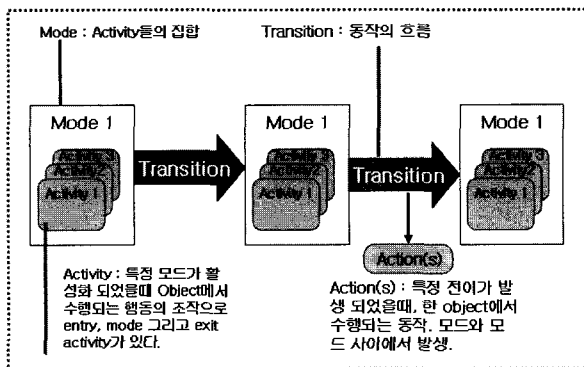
Mode : Activity들의 집합

Transition : 동작의 흐름

Mode 1

Activity 3
Activity 2
Activity 1

Transition

Mode 1

Activity 3
Activity 2
Activity 1

Transition

Mode 1

Activity 3
Activity 2
Activity 1

Action(s)

Activity : 특정 모드가 활성화 되었을때 Object에서 수행되는 행동의 조작으로 entry, mode 그리고 exit activity가 있다.

Action(s) : 특정 전이가 발생 되었을때, 한 object에서 수행되는 동작. 모드와 모드 사이에서 발생.